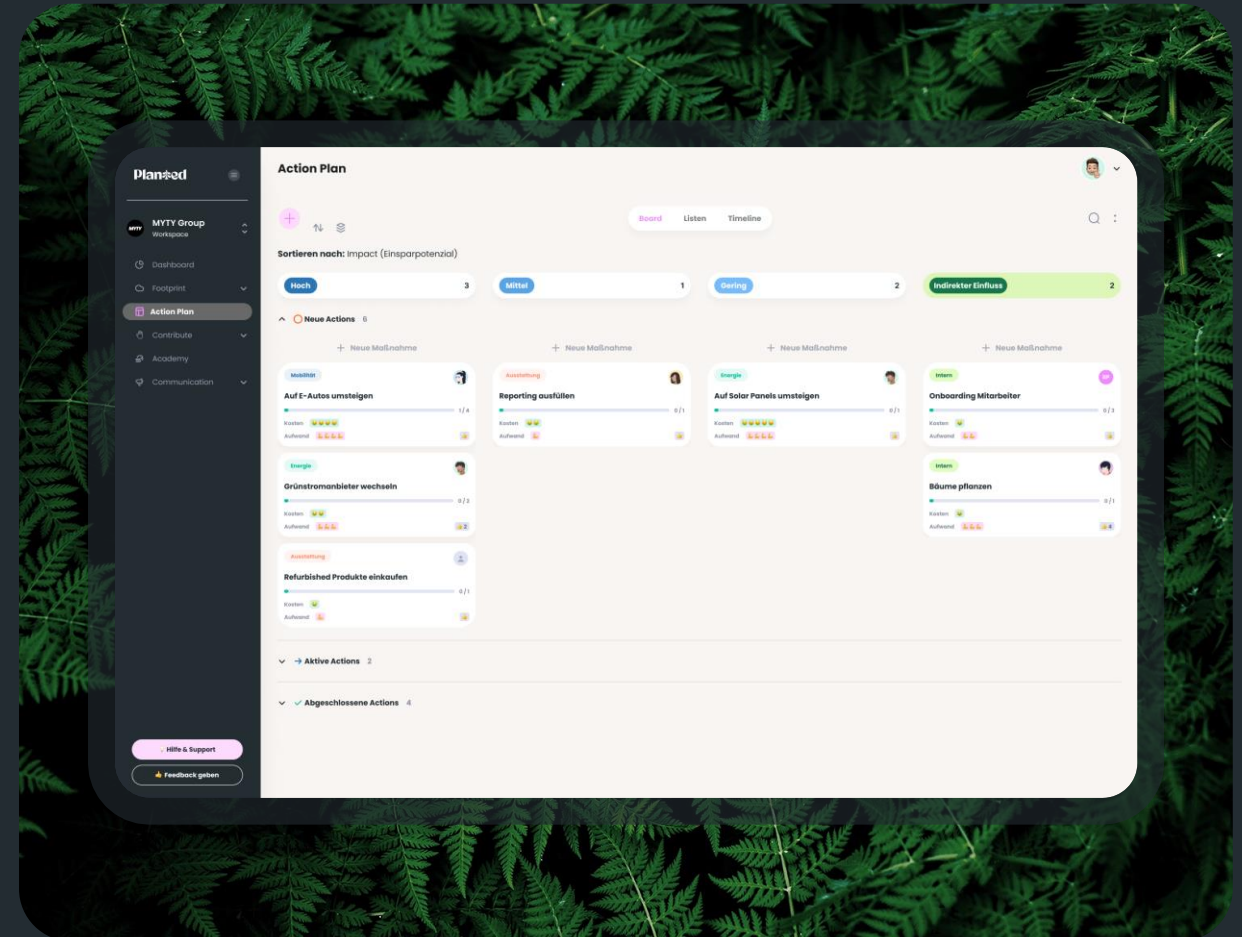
Planted

MYTY Group
Workspace

Dashboard
Footprint
Action Plan
Contribute
Academy
Communication

Hilfe & Support
Feedback geben

Action Plan

Board Listen Timeline

Sortieren nach: Impact (Einsparpotenzial)

| Hoch 3 | Mittel 1 | Gering 2 | Indirekter Einfluss 2 |
|---|---|---|---|

Neue Actions 6

+ Neue Maßnahme

Mobilität
Auf E-Autos umsteigen
1 / 4
Kosten
Aufwand

Energie
Grünstromanbieter wechseln
0 / 2
Kosten
Aufwand
2

Ausstattung
Refurbished Produkte einkaufen
0 / 1
Kosten
Aufwand

+ Neue Maßnahme

Ausstattung
Reporting ausfüllen
0 / 1
Kosten
Aufwand

+ Neue Maßnahme

Energie
Auf Solar Panels umsteigen
0 / 1
Kosten
Aufwand

+ Neue Maßnahme

Intern
Onboarding Mitarbeiter
0 / 3
Kosten
Aufwand

Intern
Bäume pflanzen
0 / 1
Kosten
Aufwand
4

Aktive Actions 2

Abgeschlossene Actions 4